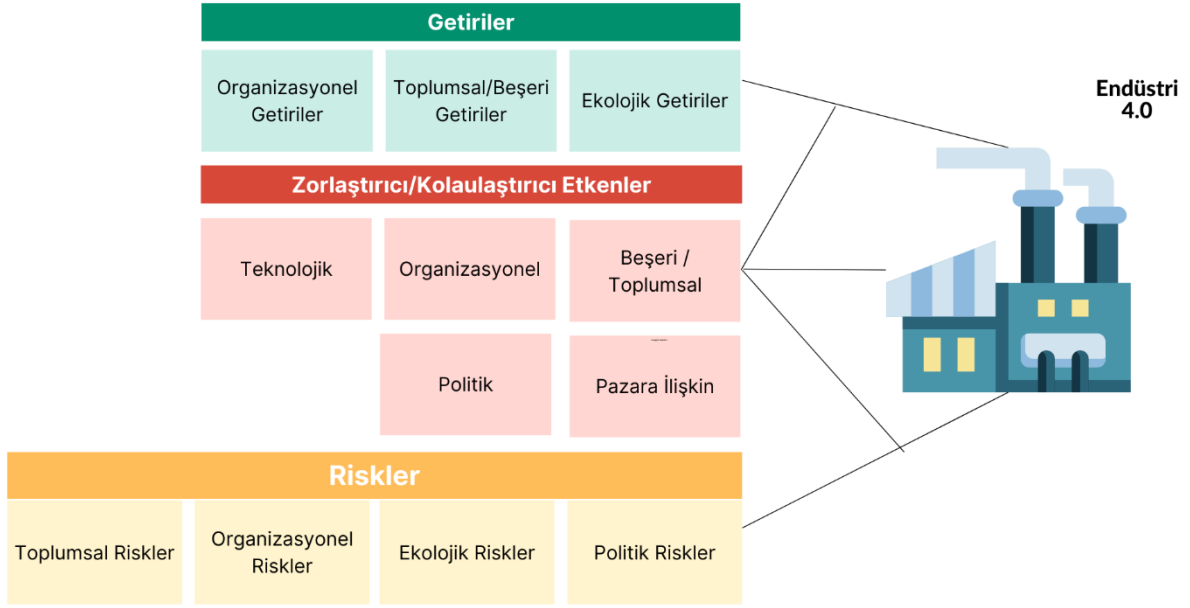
Getiriler

Organizasyonel Getiriler

Toplumsal/Beşeri Getiriler

Ekolojik Getiriler

Endüstri 4.0

Zorlaştırıcı/Kolaulaştırıcı Etkenler

Teknolojik

Organizasyonel

Beşeri / Toplumsal

Politik

Pazara İlişkin

Riskler

Toplumsal Riskler

Organizasyonel Riskler

Ekolojik Riskler

Politik Riskler